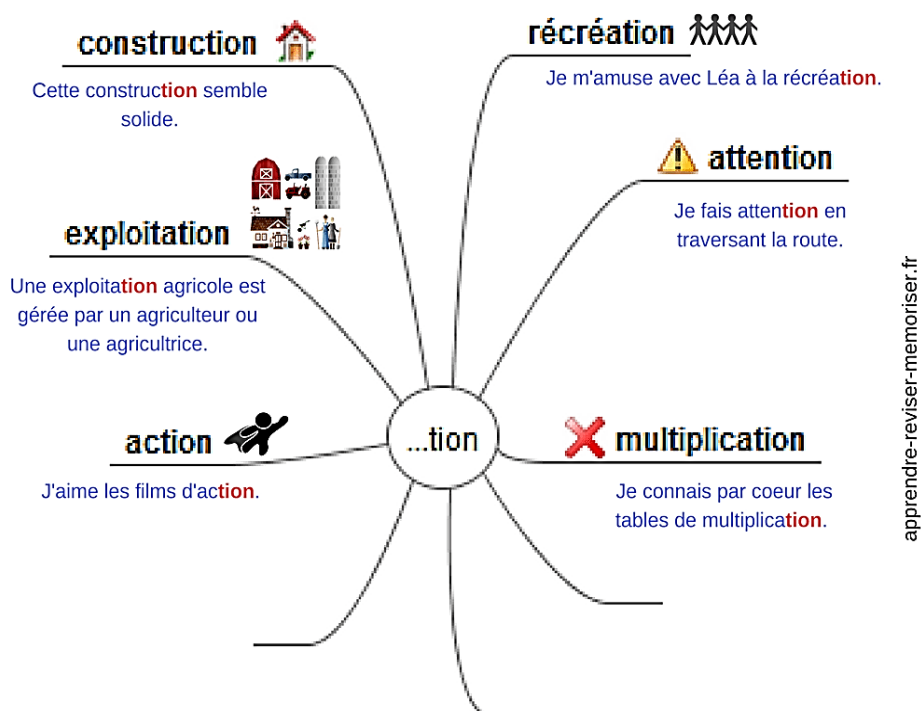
construction

Cette construction semble solide.

récréation

Je m'amuse avec Léa à la récréation.

attention

Je fais attention en traversant la route.

exploitation

Une exploitation agricole est gérée par un agriculteur ou une agricultrice.

...tion

action

J'aime les films d'action.

multiplication

Je connais par coeur les tables de multiplication.

apprendre-reviser-memoriser.fr